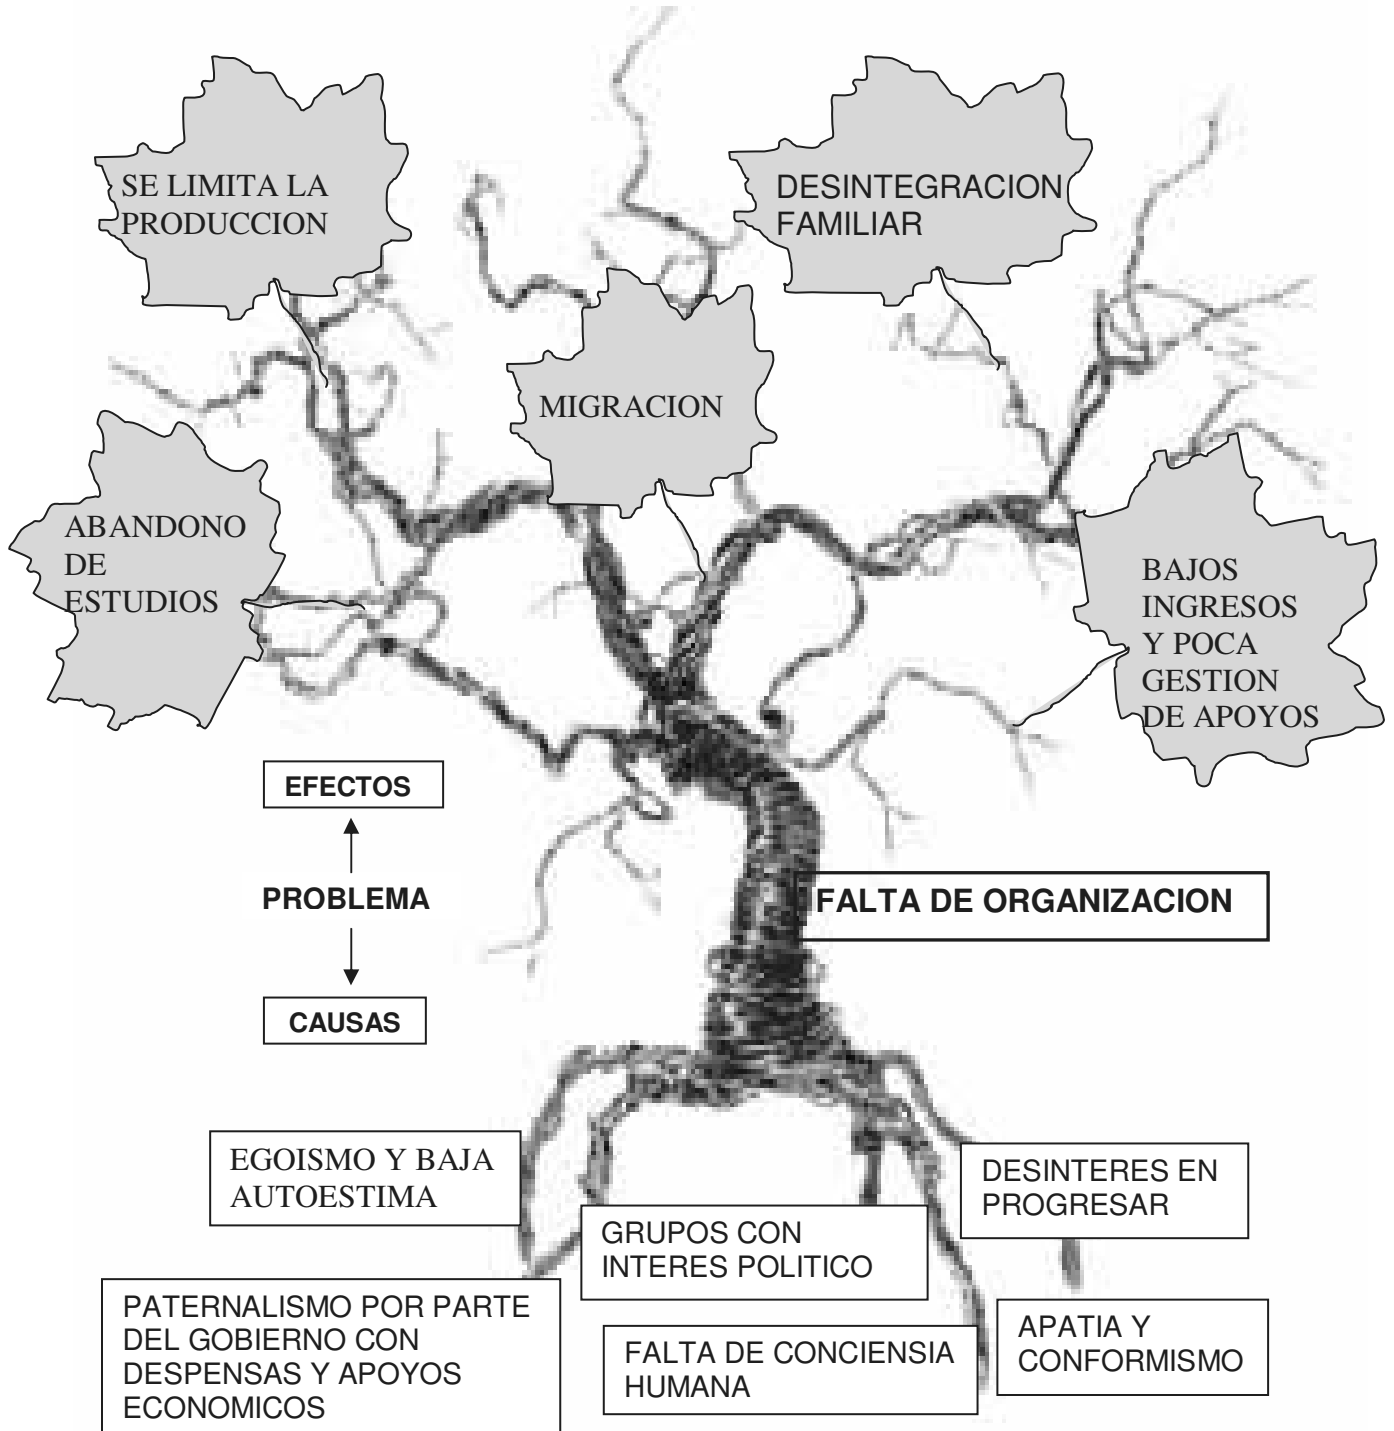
SE LIMITA LA PRODUCCION

DESINTEGRACION FAMILIAR

MIGRACION

ABANDONO DE ESTUDIOS

BAJOS INGRESOS Y POCA GESTION DE APOYOS

EFECTOS

PROBLEMA

CAUSAS

FALTA DE ORGANIZACION

EGOISMO Y BAJA AUTOESTIMA

DESINTERES EN PROGRESAR

GRUPOS CON INTERES POLITICO

PATERNALISMO POR PARTE DEL GOBIERNO CON DESPENSAS Y APOYOS ECONOMICOS

FALTA DE CONCIENSIA HUMANA

APATIA Y CONFORMISMO